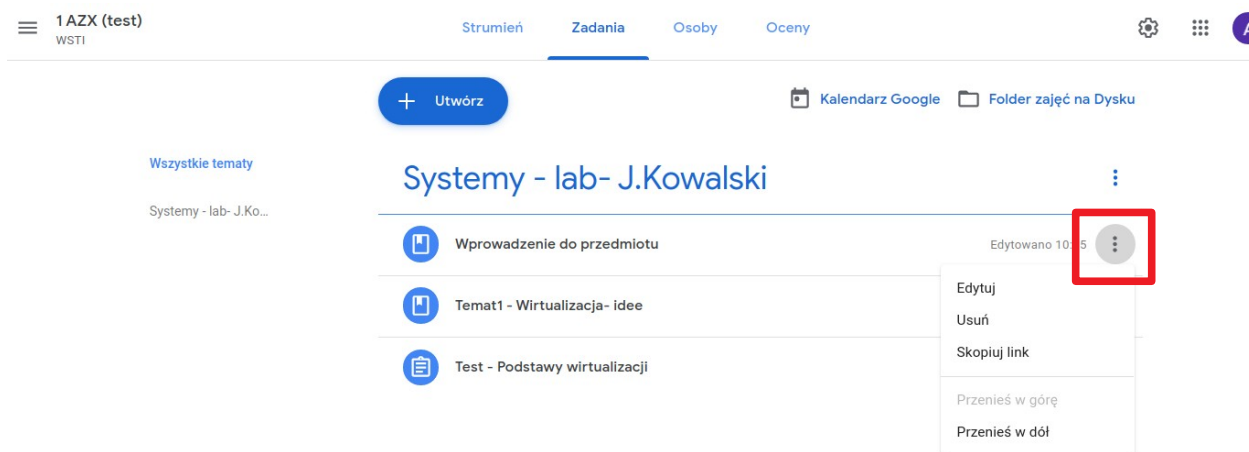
1 AZX (test)
WSTI

Strumień Zadania Osoby Oceny

A

Utwórz

Kalendarz Google Folder zajęć na Dysku

Wszystkie tematy

Systemy - lab- J.Ko...

Systemy - lab- J.Kowalski

Wprowadzenie do przedmiotu

Edytowano 10:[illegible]5

Temat1 - Wirtualizacja- idee

Test - Podstawy wirtualizacji

Edytuj
Usuń
Skopiuj link
Przenieś w górę
Przenieś w dół